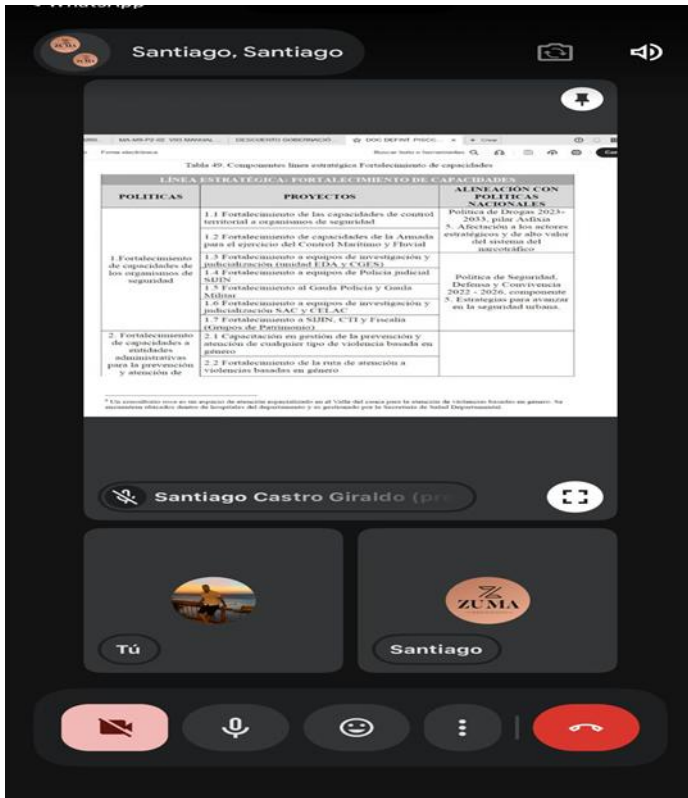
Santiago, Santiago

Tabla 49. Componentes línea estratégica Fortalecimiento de capacidades

| LÍNEA ESTRATÉGICA: FORTALECIMIENTO DE CAPACIDADES | | |
|---|---|---|
| POLITICAS | PROYECTOS | ALINEACIÓN CON POLITICAS NACIONALES |
| 1.Fortalecimiento de capacidades de los organismos de seguridad | 1.1 Fortalecimiento de las capacidades de control territorial a organismos de seguridad | Política de Drogas 2023-2033, pilar Asfixia 5. Afectación a los actores estratégicos y de alto valor del sistema del narcotráfico |
| | 1.2 Fortalecimiento de capacidades de la Armada para el ejercicio del Control Marítimo y Fluvial | |
| | 1.3 Fortalecimiento a equipos de investigación y judicialización (unidad EDA y CGES) | Política de Seguridad, Defensa y Convivencia 2022 - 2026, componente 5. Estrategias para avanzar en la seguridad urbana. |
| | 1.4 Fortalecimiento a equipos de Policía judicial SIJIN | |
| | 1.5 Fortalecimiento al Gaula Policía y Gaula Militar | |
| | 1.6 Fortalecimiento a equipos de investigación y judicialización SAC y CELAC | |
| | 1.7 Fortalecimiento a SIJIN, CTI y Fiscalía (Grupos de Patrimonio) | |
| 2. Fortalecimiento de capacidades a entidades administrativas para la prevención y atención de | 2.1 Capacitación en gestión de la prevención y atención de cualquier tipo de violencia basada en género | |
| | 2.2 Fortalecimiento de la ruta de atención a violencias basadas en género | |

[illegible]

Santiago Castro Giraldo (pr

Tú

ZUMA

Santiago